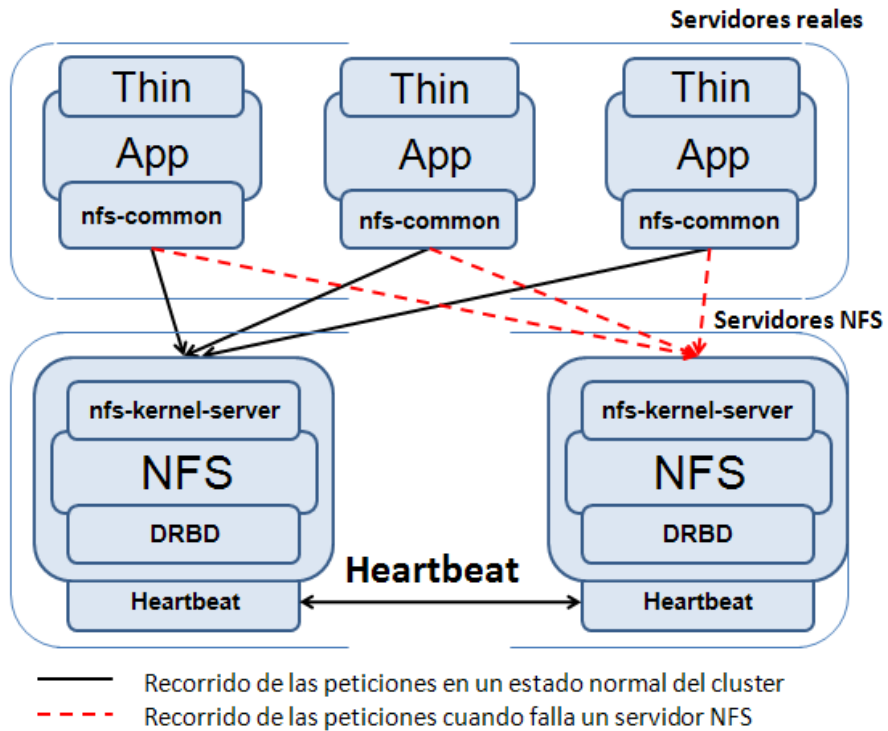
Servidores reales

Thin
App
nfs-common

Thin
App
nfs-common

Thin
App
nfs-common

Servidores NFS

nfs-kernel-server
NFS
DRBD
Heartbeat

nfs-kernel-server
NFS
DRBD
Heartbeat

Heartbeat

Recorrido de las peticiones en un estado normal del cluster
Recorrido de las peticiones cuando falla un servidor NFS